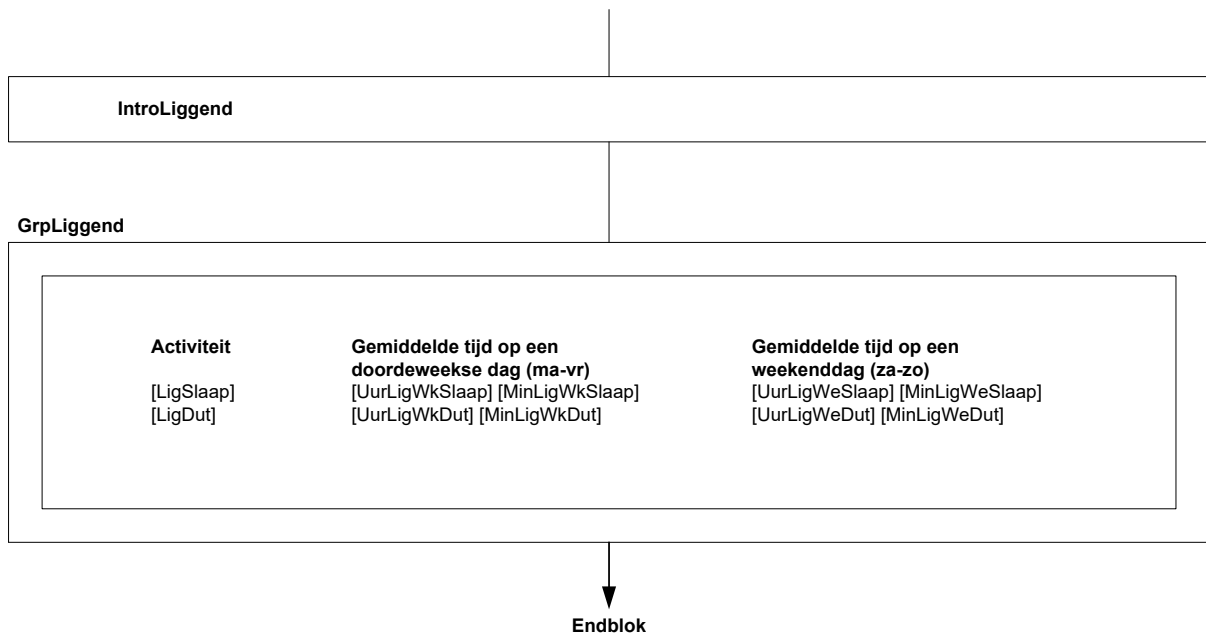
IntroLiggend

GrpLiggend

| Activiteit | Gemiddelde tijd op een doordeweekse dag (ma-vr) | Gemiddelde tijd op een weekenddag (za-zo) |
|---|---|---|
| [LigSlaap] | [UurLigWkSlaap] [MinLigWkSlaap] | [UurLigWeSlaap] [MinLigWeSlaap] |
| [LigDut] | [UurLigWkDut] [MinLigWkDut] | [UurLigWeDut] [MinLigWeDut] |

Endblok